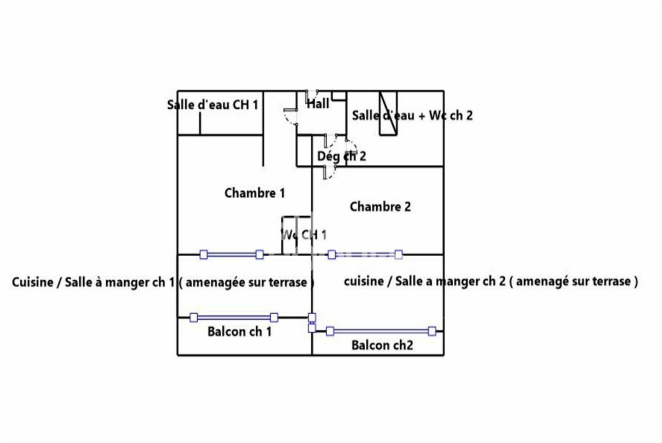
Salle d'eau CH 1

Hall

Salle d'eau + Wc ch 2

Dég ch 2

Chambre 1

Chambre 2

Wc CH 1

Cuisine / Salle à manger ch 1 ( amenagée sur terrasse )

cuisine / Salle a manger ch 2 ( amenagé sur terrasse )

Balcon ch 1

Balcon ch2